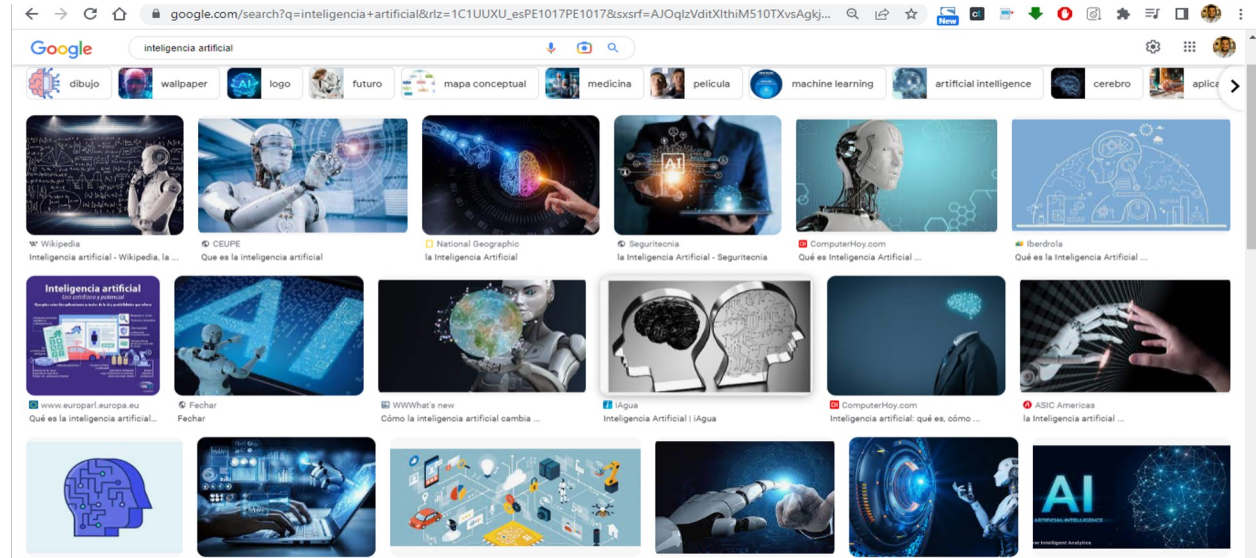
google.com/search?q=inteligencia+artificial&rlz=1C1UUXU_esPE1017PE1017&sxsrf=AJOqlzVditXIthiM510TXvsAgkj...

New

Google

inteligencia artificial

dibujo
wallpaper
logo
futuro
mapa conceptual
medicina
pelicula
machine learning
artificial intelligence
cerebro
aplica

Wikipedia
Inteligencia artificial - Wikipedia, la ...

CEUPE
Que es la inteligencia artificial

National Geographic
la Inteligencia Artificial

Seguritecnia
la Inteligencia Artificial - Seguritecnia

ComputerHoy.com
Qué es Inteligencia Artificial ...

Iberdrola
Qué es la Inteligencia Artificial ...

Inteligencia artificial

www.europarl.europa.eu
Qué es la inteligencia artificial...

Fechar
Fechar

WWWhat's new
Cómo la inteligencia artificial cambia ...

iAgua
Inteligencia Artificial | iAgua

ComputerHoy.com
Inteligencia artificial: qué es, cómo ...

ASIC Americas
la Inteligencia artificial ...

AI
ARTIFICIAL INTELLIGENCE